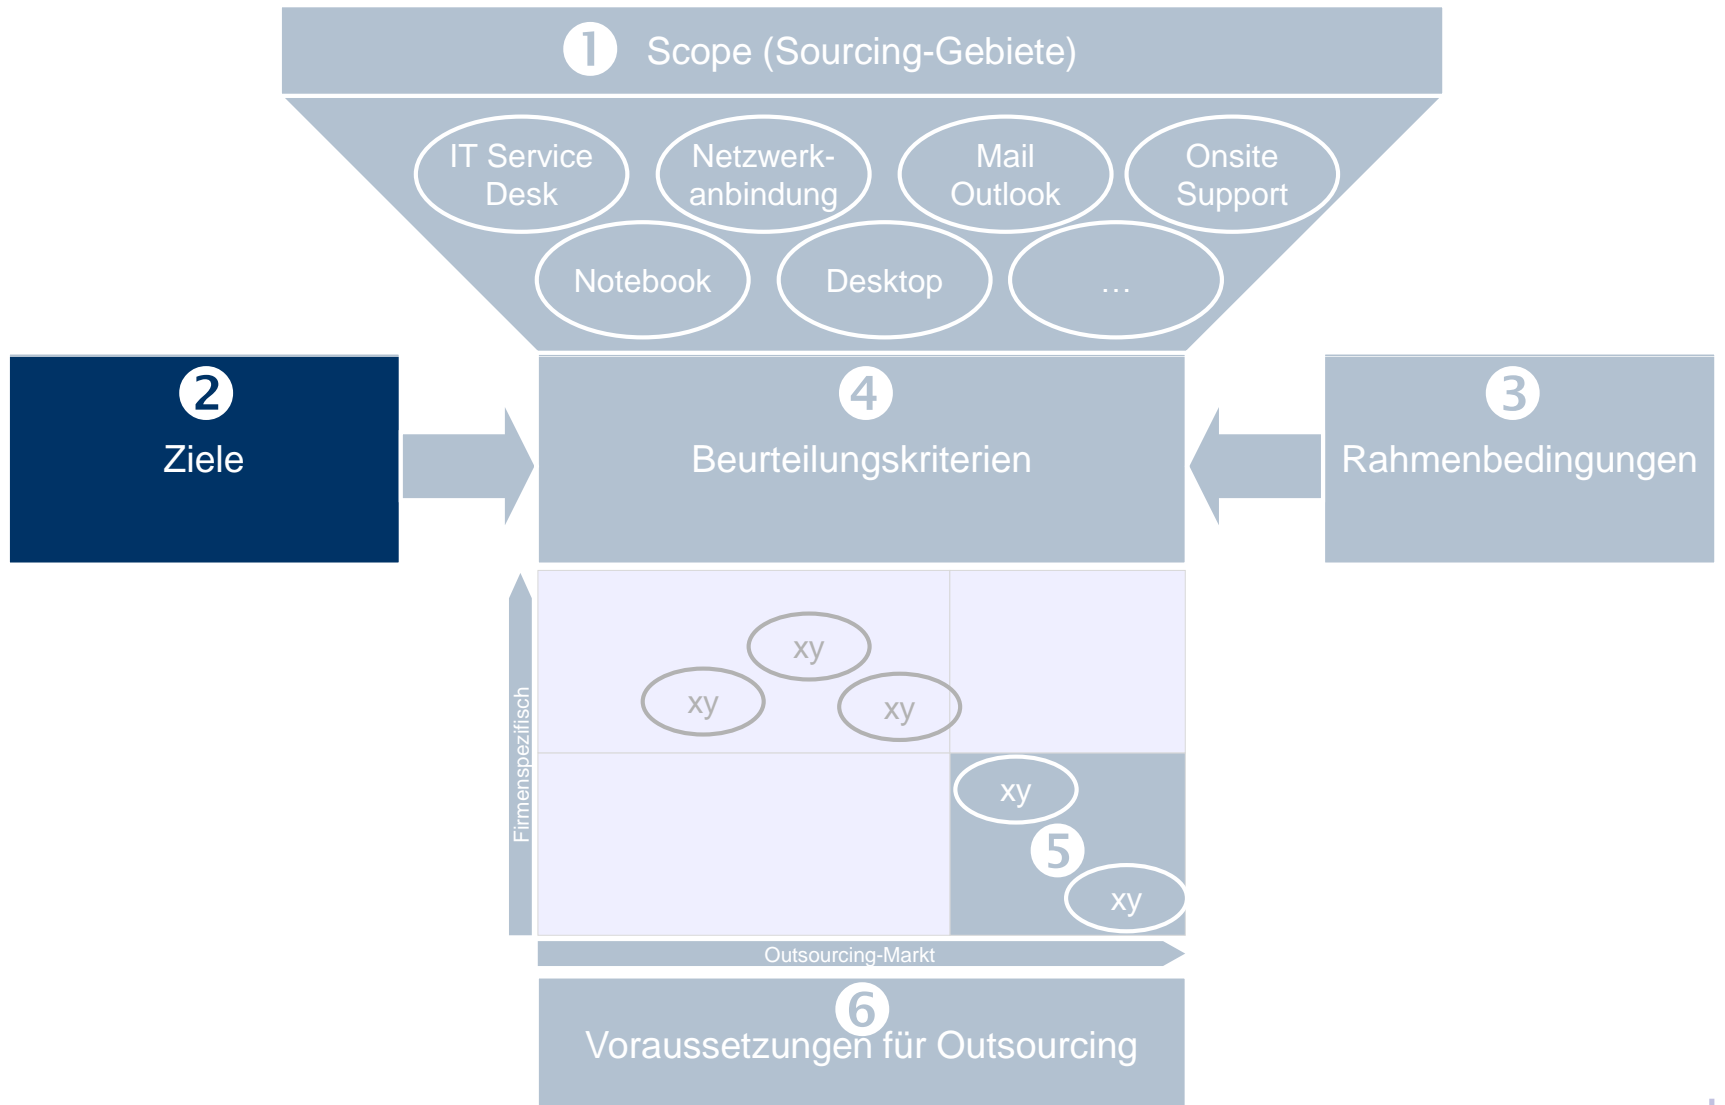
1 Scope (Sourcing-Gebiete)

IT Service Desk

Netzwerkanbindung

Mail Outlook

Onsite Support

Notebook

Desktop

...

2 Ziele

4 Beurteilungskriterien

3 Rahmenbedingungen

xy

xy

xy

xy

5

xy

Firmenspezifisch

Outsourcing-Markt

6 Voraussetzungen für Outsourcing